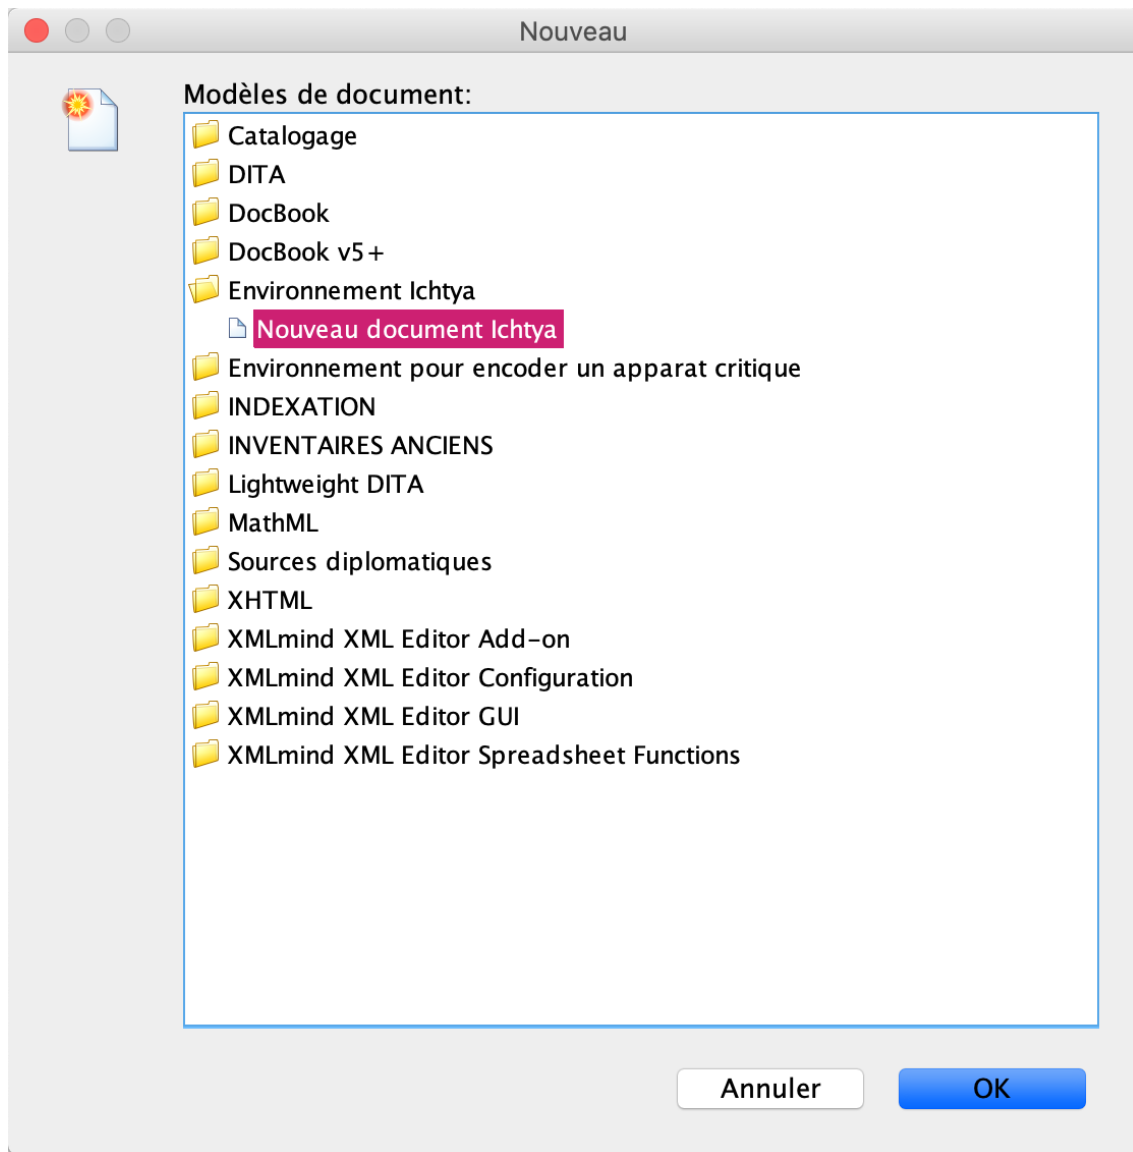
Nouveau

Modèles de document:

Catalogage
DITA
DocBook
DocBook v5+
Environnement Ichtya
Nouveau document Ichtya
Environnement pour encoder un apparat critique
INDEXATION
INVENTAIRES ANCIENS
Lightweight DITA
MathML
Sources diplomatiques
XHTML
XMLmind XML Editor Add-on
XMLmind XML Editor Configuration
XMLmind XML Editor GUI
XMLmind XML Editor Spreadsheet Functions

Annuler
OK